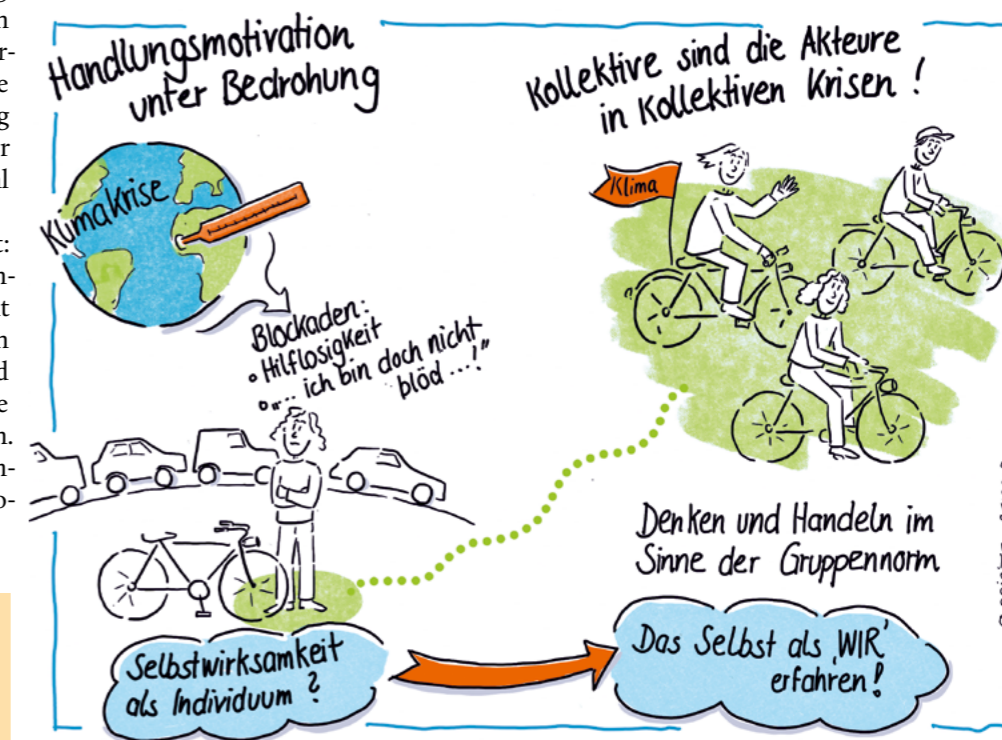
Handlungsmotivation unter Bedrohung

Kollektive sind die Akteure in Kollektiven Krisen!

Klimakrise

Klima

Blockaden:
• Hilflosigkeit
• „... ich bin doch nicht blöd ...!"

Denken und Handeln im Sinne der Gruppennorm

Selbstwirksamkeit als Individuum?

Das Selbst als ‚WIR' erfahren!